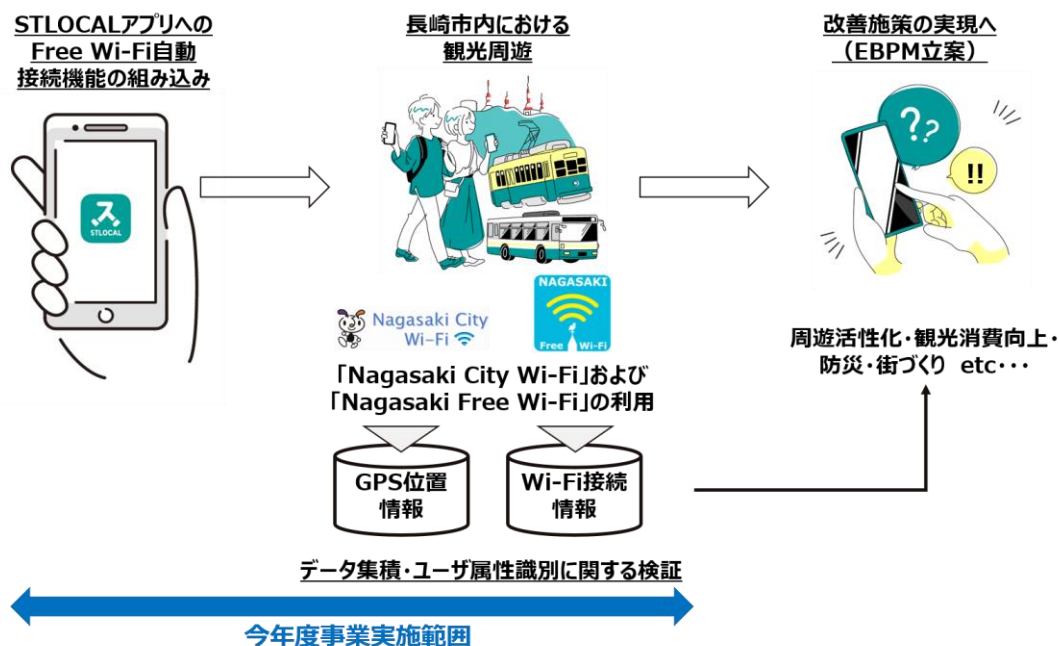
STLOCALアプリへのFree Wi-Fi自動接続機能の組み込み

STLOCAL

長崎市内における観光周遊

Nagasaki City Wi-Fi

NAGASAKI Free Wi-Fi

「Nagasaki City Wi-Fi」および「Nagasaki Free Wi-Fi」の利用

GPS位置情報

Wi-Fi接続情報

データ集積・ユーザ属性識別に関する検証

改善施策の実現へ（EBPM立案）

??

!!

周遊活性化・観光消費向上・防災・街づくり etc・・・

今年度事業実施範囲